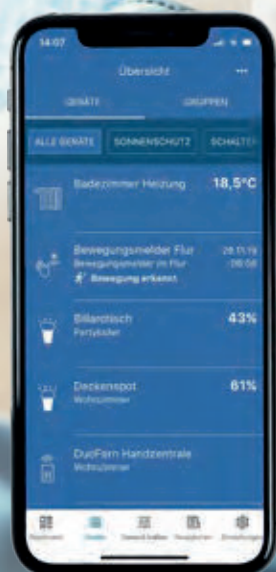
14:07

Übersicht

...

GERÄTE

GRUPPEN

ALLE GERÄTE

SONNENSCHUTZ

SCHALTER

Badezimmer Heizung

18,5°C

Bewegungsmelder Flur

Bewegungsmelder im Flur

Bewegung erkannt

28.11.19

08:58

Billardtisch

Partykeller

43%

Deckenspot

Wohnzimmer

61%

DuoFern Handzentrale

Wohnzimmer

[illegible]

Geräte

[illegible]

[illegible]

Einstellungen